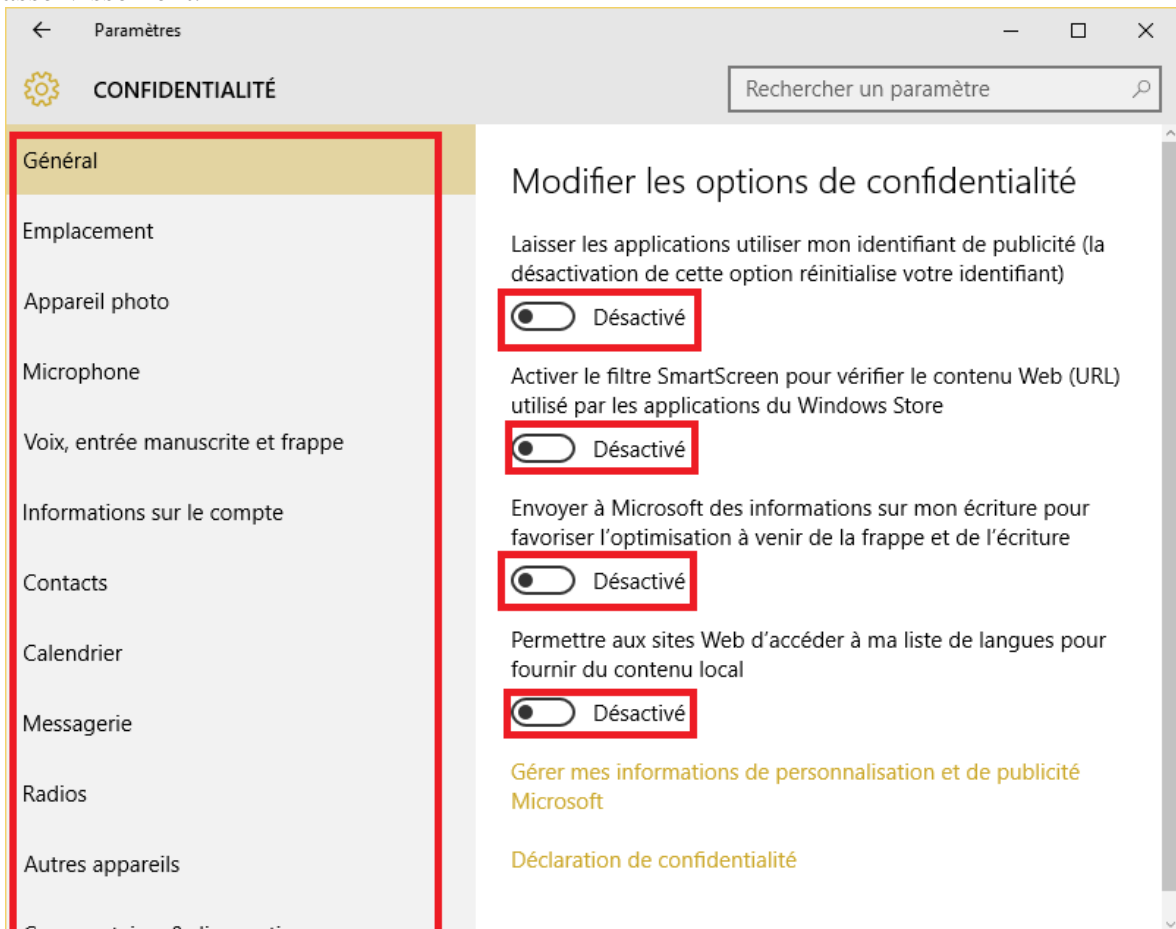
Paramètres

CONFIDENTIALITÉ

Rechercher un paramètre

Général

Emplacement

Appareil photo

Microphone

Voix, entrée manuscrite et frappe

Informations sur le compte

Contacts

Calendrier

Messagerie

Radios

Autres appareils

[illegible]

Modifier les options de confidentialité

Laisser les applications utiliser mon identifiant de publicité (la désactivation de cette option réinitialise votre identifiant)

Désactivé

Activer le filtre SmartScreen pour vérifier le contenu Web (URL) utilisé par les applications du Windows Store

Désactivé

Envoyer à Microsoft des informations sur mon écriture pour favoriser l'optimisation à venir de la frappe et de l'écriture

Désactivé

Permettre aux sites Web d'accéder à ma liste de langues pour fournir du contenu local

Désactivé

Gérer mes informations de personnalisation et de publicité Microsoft

Déclaration de confidentialité